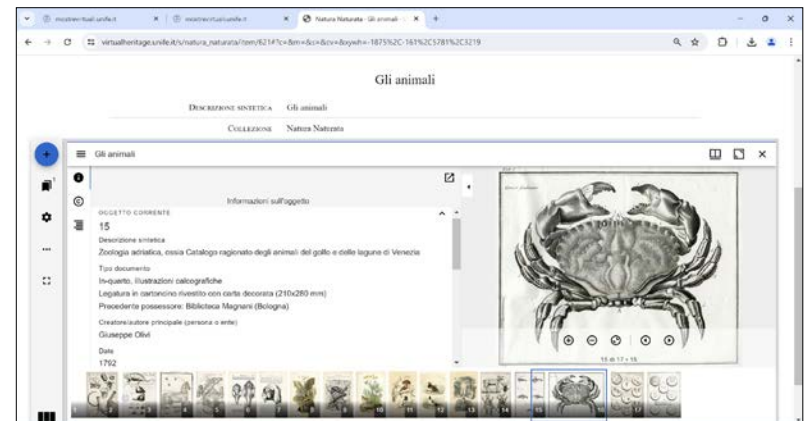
mostrevirtuali.unife.it
mostrevirtuali.unife.it
Natura Naturata - Gli animali

virtualheritage.unife.it/s/natura_naturata/item/621#?c=&m=&s=&cv=&xywh=-1875%2C-161%2C5781%2C3219

Gli animali

DESCRIZIONE SINTETICA Gli animali

COLLEZIONE Natura Naturata

Gli animali

Informazioni sull'oggetto

OGGETTO CORRENTE

15

Descrizione sintetica

Zoologia adriatica, ossia Catalogo ragionato degli animali del golfo e delle lagune di Venezia

Tipo documento

In-quarto, illustrazioni calcografiche

Legatura in cartoncino rivestito con carta decorata (210x280 mm)

Precedente possessore: Biblioteca Magnani (Bologna)

Creatore/autore principale (persona o ente)

Giuseppe Olivi

Data

1792

15 di 17 • 15

1 2 3 4 5 6 7 8 9 10 11 12 13 14 15 16 17